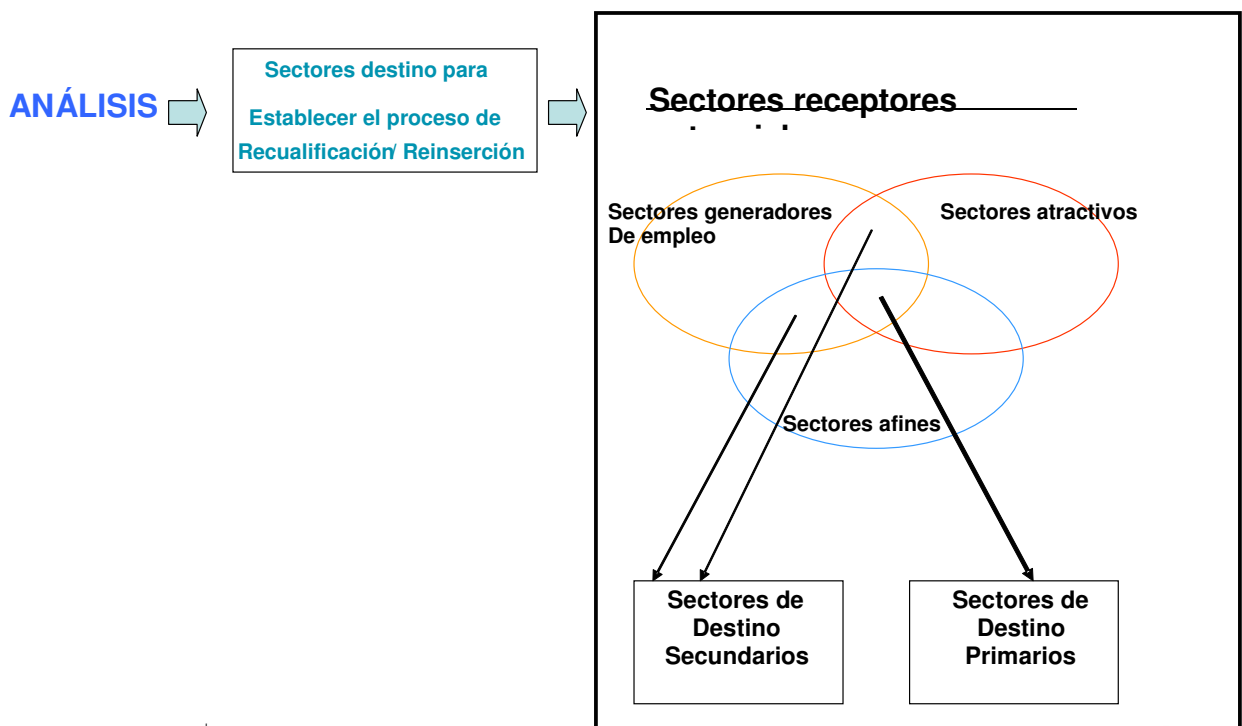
ANÁLISIS

Sectores destino para

Establecer el proceso de Recualificación/ Reinserción

Sectores receptores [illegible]

Sectores generadores De empleo

Sectores atractivos

Sectores afines

Sectores de Destino Secundarios

Sectores de Destino Primarios